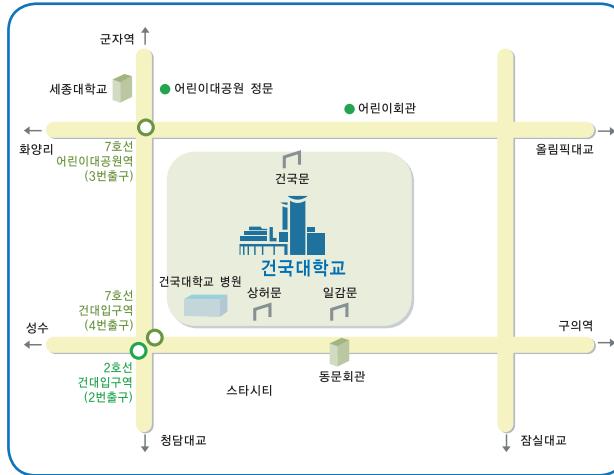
군자역

세종대학교

어린이대공원 정문

어린이회관

화양리

7호선
어린이대공원역
(3번출구)

올림픽대교

건국문

건국대학교

건국대학교 병원

상허문

일감문

7호선
건대입구역
(4번출구)

성수

구의역

2호선
건대입구역
(2번출구)

동문회관

스타시티

청담대교

잠실대교